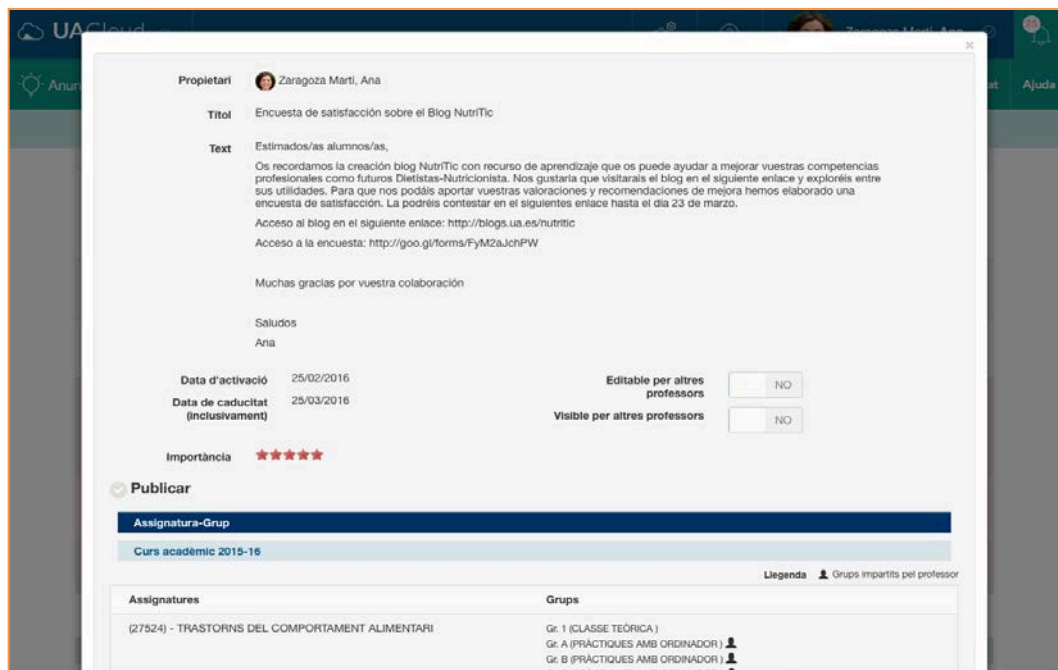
UACloud

Zaragoza Martí, Ana

Anun

at Ajuda

×

Propietari Zaragoza Martí, Ana

Títol Encuesta de satisfacción sobre el Blog NutriTic

Text Estimados/as alumnos/as,

Os recordamos la creación blog NutriTic con recurso de aprendizaje que os puede ayudar a mejorar vuestras competencias profesionales como futuros Dietistas-Nutricionista. Nos gustaría que visitarais el blog en el siguiente enlace y exploréis entre sus utilidades. Para que nos podáis aportar vuestras valoraciones y recomendaciones de mejora hemos elaborado una encuesta de satisfacción. La podréis contestar en el siguientes enlace hasta el día 23 de marzo.

Acceso al blog en el siguiente enlace: http://blogs.ua.es/nutritic

Acceso a la encuesta: http://goo.gl/forms/FyM2aJchPW

Muchas gracias por vuestra colaboración

Saludos

Ana

Data d'activació 25/02/2016

Data de caducitat (inclusivament) 25/03/2016

Editable per altres professors NO

Visible per altres professors NO

Importància ★★★★★

Publicar

Assignatura-Grup

Curs acadèmic 2015-16

Llegenda Grups impartits pel professor

| Assignatures | Grups |
|---|---|
| (27524) - TRASTORNS DEL COMPORTAMENT ALIMENTARI | Gr. 1 (CLASSE TEÒRICA )<br>Gr. A (PRÀCTIQUES AMB ORDINADOR )<br>Gr. B (PRÀCTIQUES AMB ORDINADOR ) |